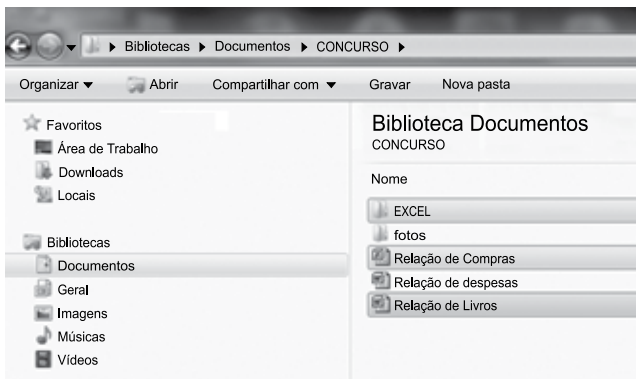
▸ Bibliotecas ▸ Documentos ▸ CONCURSO ▸

Organizar ▾ Abrir Compartilhar com ▾ Gravar Nova pasta

Favoritos
Área de Trabalho
Downloads
Locais

Bibliotecas
Documentos
Geral
Imagens
Músicas
Vídeos

Biblioteca Documentos
CONCURSO

Nome

EXCEL
fotos
Relação de Compras
Relação de despesas
Relação de Livros